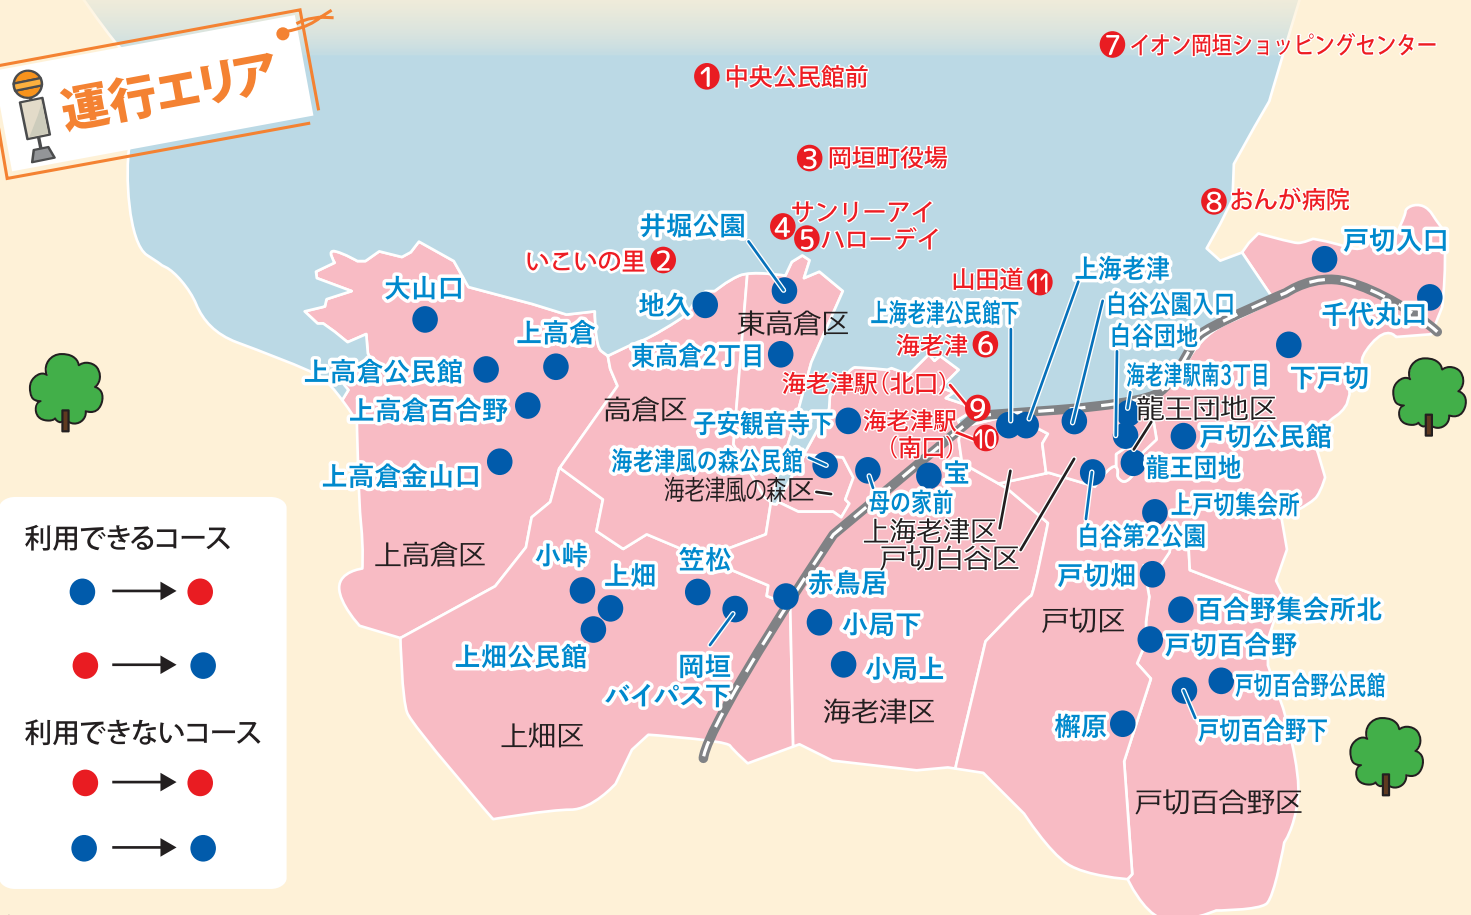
運行エリア

❶中央公民館前
❼イオン岡垣ショッピングセンター
❸岡垣町役場
❽おんが病院
❹サンリーアイ
❺ハローデイ
井堀公園
いこいの里❷
大山口
地久
東高倉区
山田道⑪
上海老津
戸切入口
白谷公園入口
上海老津公民館下
白谷団地
千代丸口
上高倉
海老津❻
東高倉2丁目
上高倉公民館
海老津駅南3丁目
下戸切
海老津駅(北口)
上高倉百合野
高倉区
❾
龍王団地区
子安観音寺下
海老津駅(南口)
⑩
戸切公民館
海老津風の森公民館
上高倉金山口
宝
龍王団地
海老津風の森区
母の家前
上戸切集会所
上海老津区
白谷第2公園
利用できるコース
上高倉区
戸切白谷区
小峠
笠松
上畑
赤鳥居
戸切畑
百合野集会所北
小局下
戸切区
戸切百合野
上畑公民館
岡垣
バイパス下
小局上
戸切百合野公民館
利用できないコース
海老津区
櫛原
戸切百合野下
上畑区
戸切百合野区